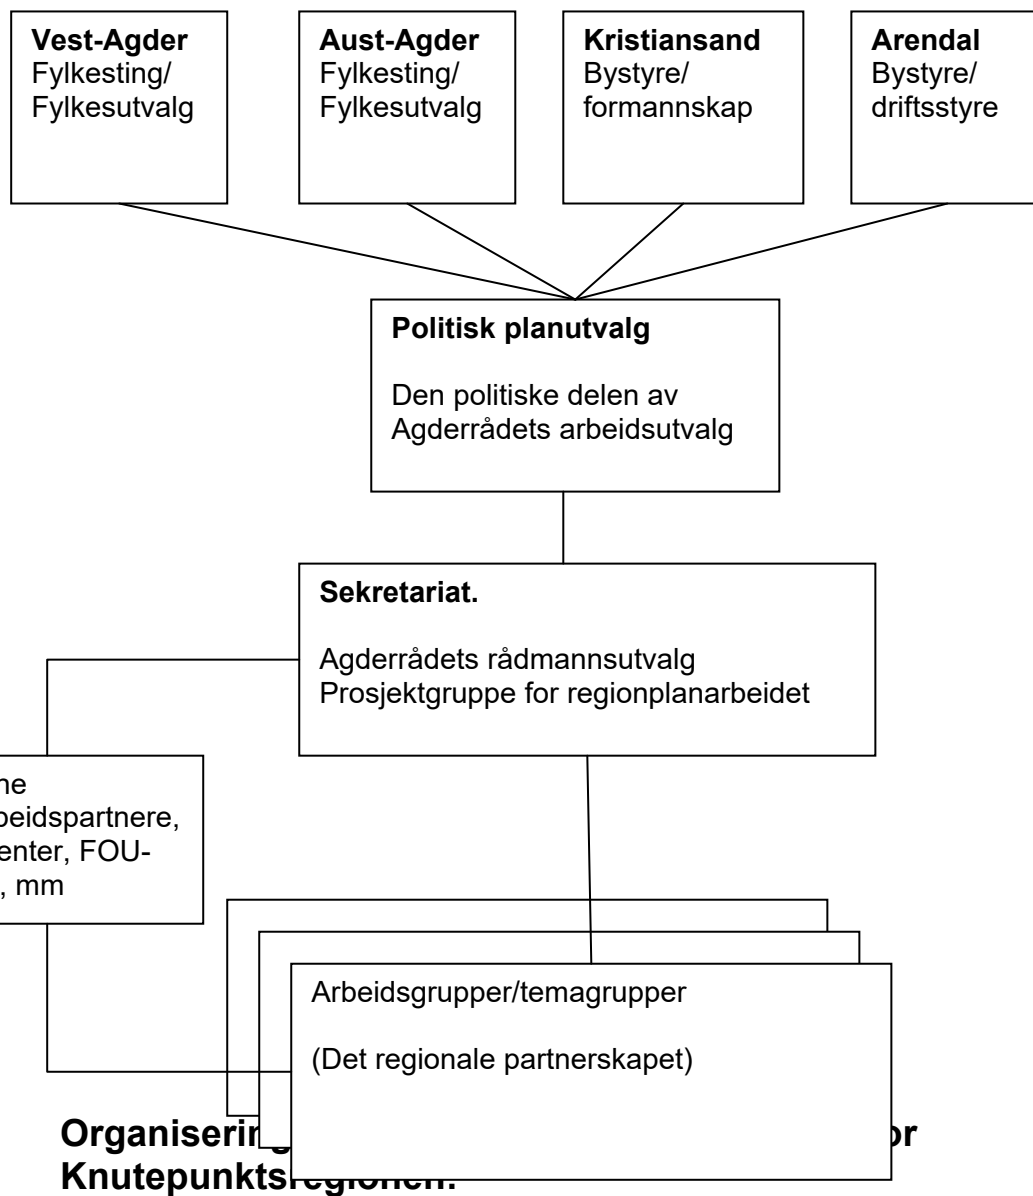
**Vest-Agder**
Fylkesting/
Fylkesutvalg

**Aust-Agder**
Fylkesting/
Fylkesutvalg

**Kristiansand**
Bystyre/
formannskap

**Arendal**
Bystyre/
driftsstyre

**Politisk planutvalg**

Den politiske delen av Agderrådets arbeidsutvalg

**Sekretariat.**

Agderrådets rådmannsutvalg
Prosjektgruppe for regionplanarbeidet

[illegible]ne
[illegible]beidspartnere,
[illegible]enter, FOU-
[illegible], mm

Arbeidsgrupper/temagrupper

(Det regionale partnerskapet)

**Organiser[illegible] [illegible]or Knutepunkts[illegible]**